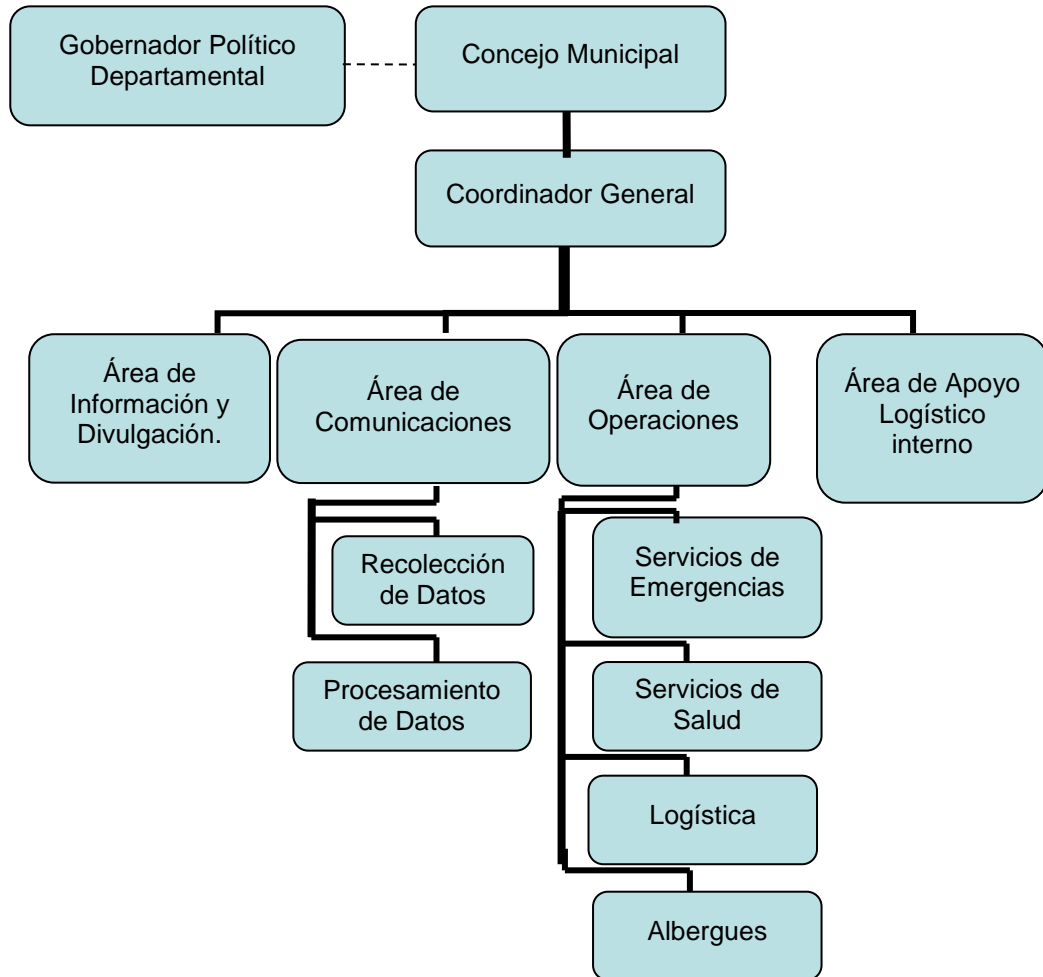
Gobernador Político Departamental

Concejo Municipal

Coordinador General

Área de Información y Divulgación.

Área de Comunicaciones

Área de Operaciones

Área de Apoyo Logístico interno

Recolección de Datos

Procesamiento de Datos

Servicios de Emergencias

Servicios de Salud

Logística

Albergues